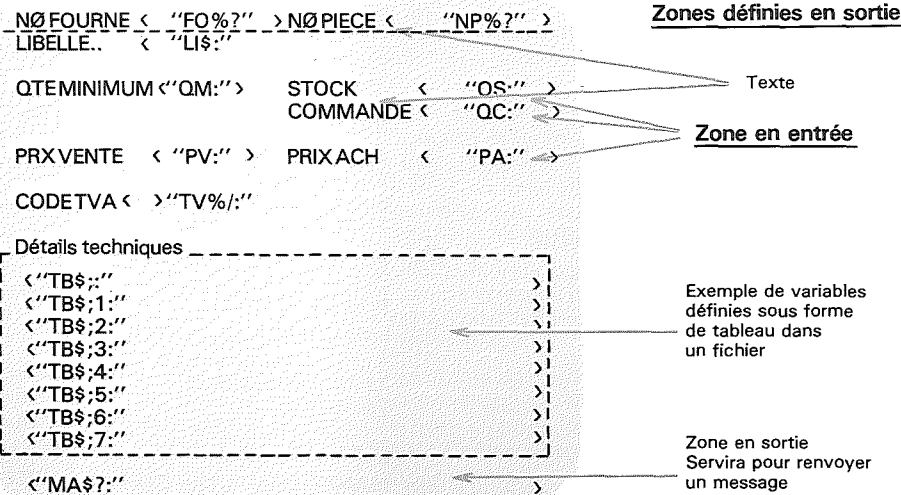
NØ FOURNE < "FO%?" > NØ PIECE < "NP%?" >

Zones définies en sortie

LIBELLE.. < "LI$:"

Texte

QTEMINIMUM <"QM:"> STOCK < "QS:" >
COMMANDE < "QC:" >

Zone en entrée

PRXVENTE < "PV:" > PRIXACH < "PA:" >

CODETVA < >"TV%/:"

Détails techniques

<"TB$;:" >
<"TB$;1:" >
<"TB$;2:" >
<"TB$;3:" >
<"TB$;4:" >
<"TB$;5:" >
<"TB$;6:" >
<"TB$;7:" >

Exemple de variables définies sous forme de tableau dans un fichier

<"MA$?:" >

Zone en sortie
Servira pour renvoyer un message